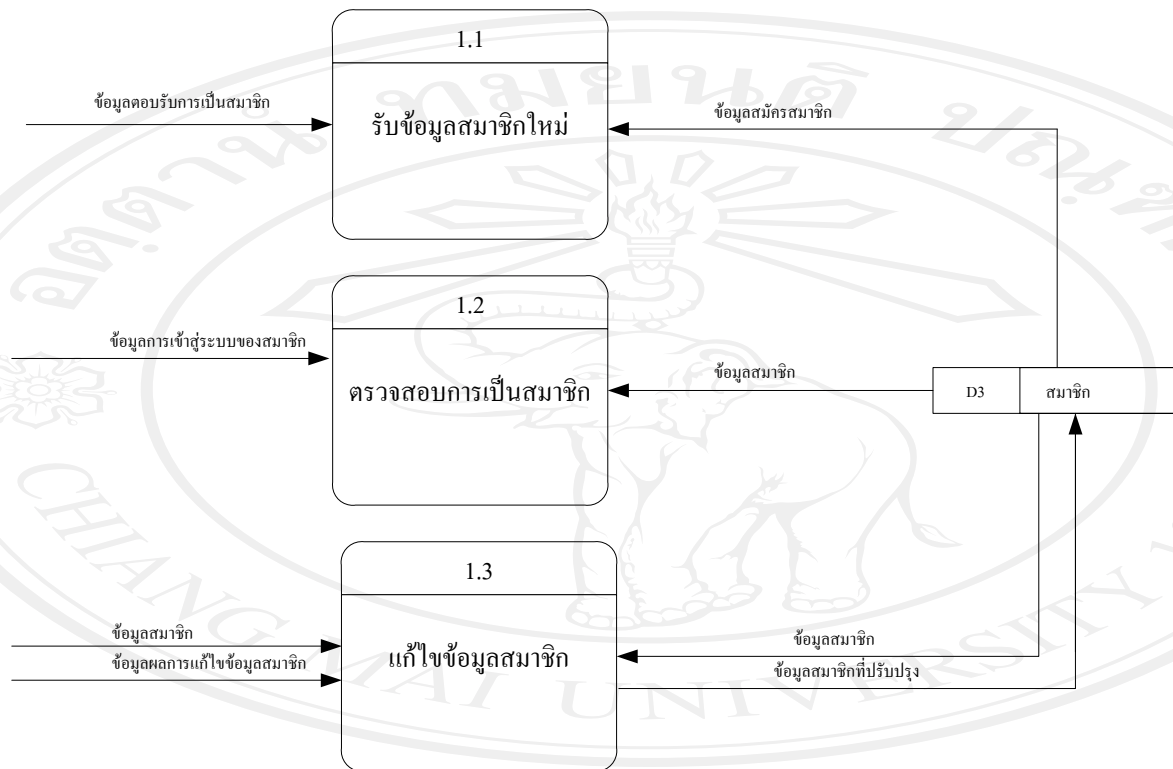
1.1

ข้อมูลตอบรับการเป็นสมาชิก

รับข้อมูลสมาชิกใหม่

ข้อมูลสมัครสมาชิก

1.2

ข้อมูลการเข้าสู่ระบบของสมาชิก

ตรวจสอบการเป็นสมาชิก

ข้อมูลสมาชิก

D3

สมาชิก

1.3

ข้อมูลสมาชิก

ข้อมูลผลการแก้ไขข้อมูลสมาชิก

แก้ไขข้อมูลสมาชิก

ข้อมูลสมาชิก

ข้อมูลสมาชิกที่ปรับปรุง

CHIANG MAI UNIVERSITY